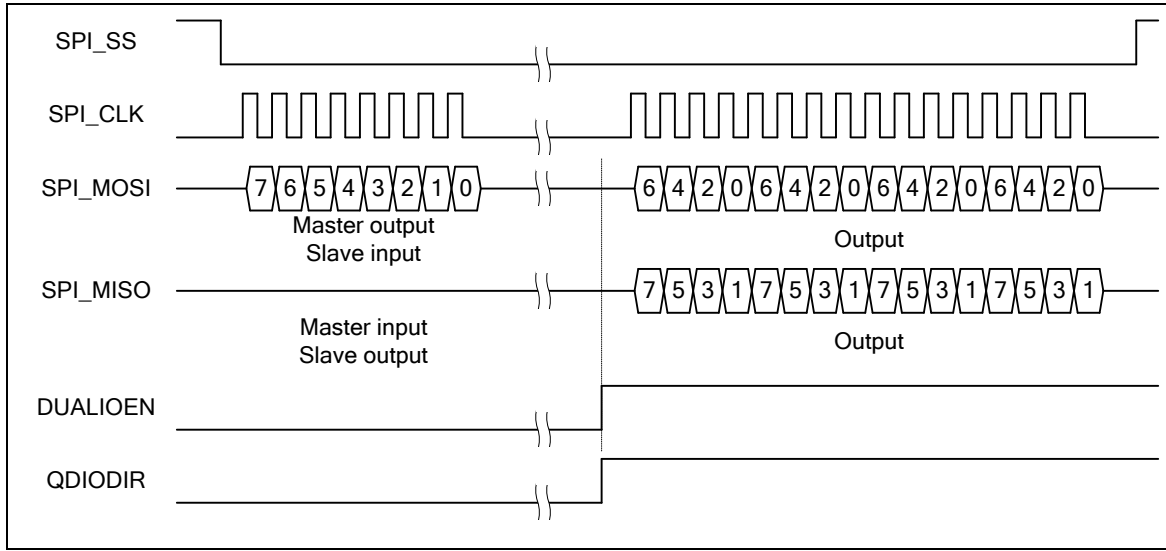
SPI_SS

SPI_CLK

SPI_MOSI

7 6 5 4 3 2 1 0

Master output
Slave input

6 4 2 0 6 4 2 0 6 4 2 0 6 4 2 0

Output

SPI_MISO

7 5 3 1 7 5 3 1 7 5 3 1 7 5 3 1

Master input
Slave output

Output

DUALIOEN

QDIODIR